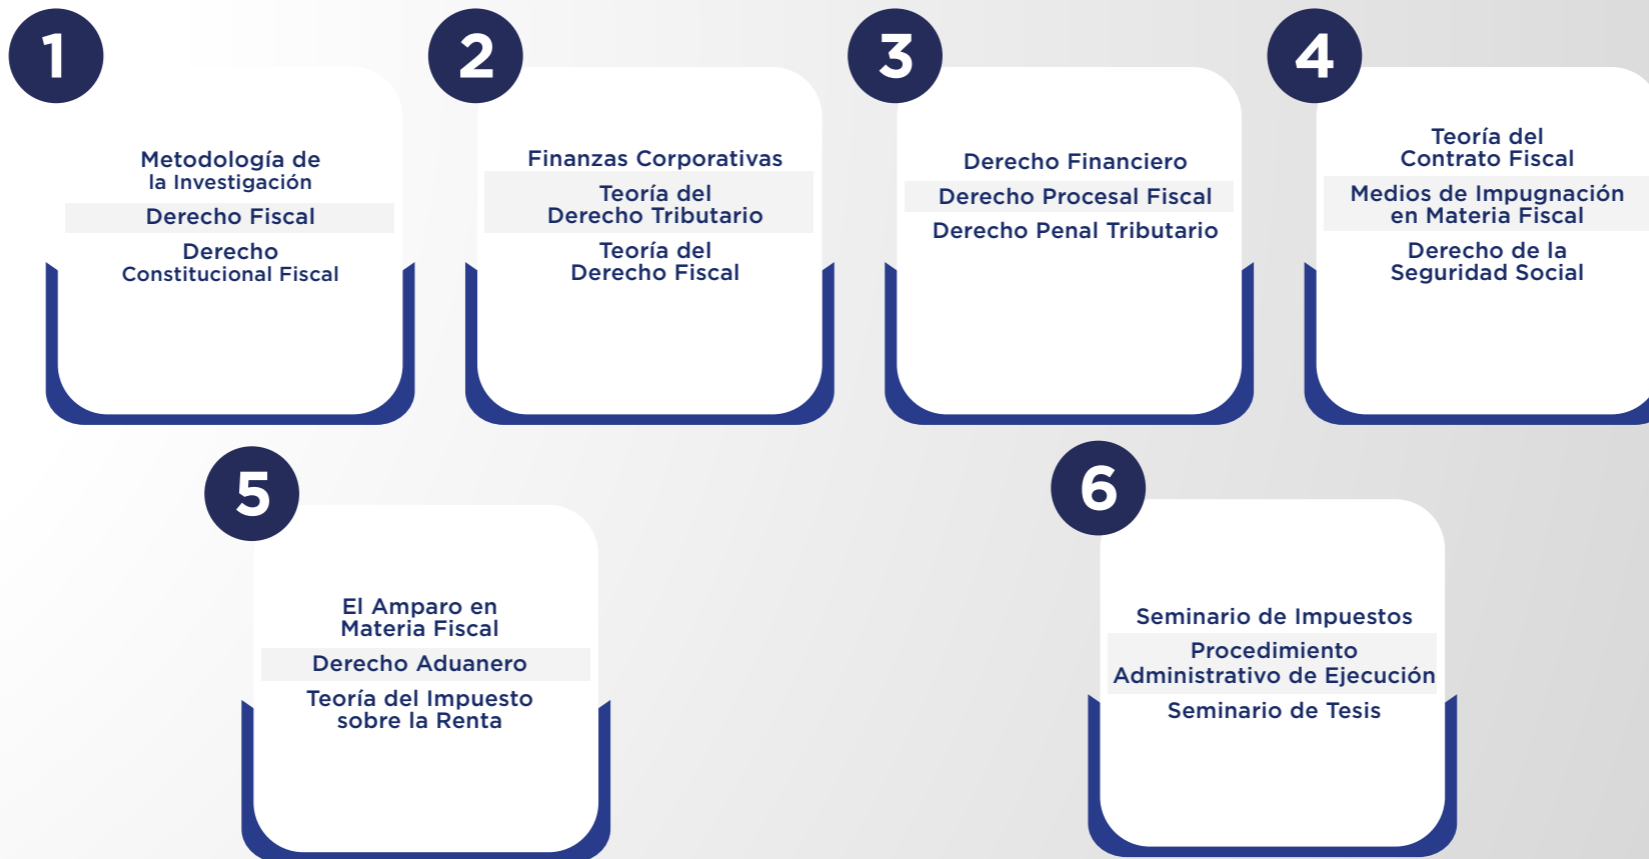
1

Metodología de la Investigación

Derecho Fiscal

Derecho Constitucional Fiscal

2

Finanzas Corporativas

Teoría del Derecho Tributario

Teoría del Derecho Fiscal

3

Derecho Financiero

Derecho Procesal Fiscal

Derecho Penal Tributario

4

Teoría del Contrato Fiscal

Medios de Impugnación en Materia Fiscal

Derecho de la Seguridad Social

5

El Amparo en Materia Fiscal

Derecho Aduanero

Teoría del Impuesto sobre la Renta

6

Seminario de Impuestos

Procedimiento Administrativo de Ejecución

Seminario de Tesis